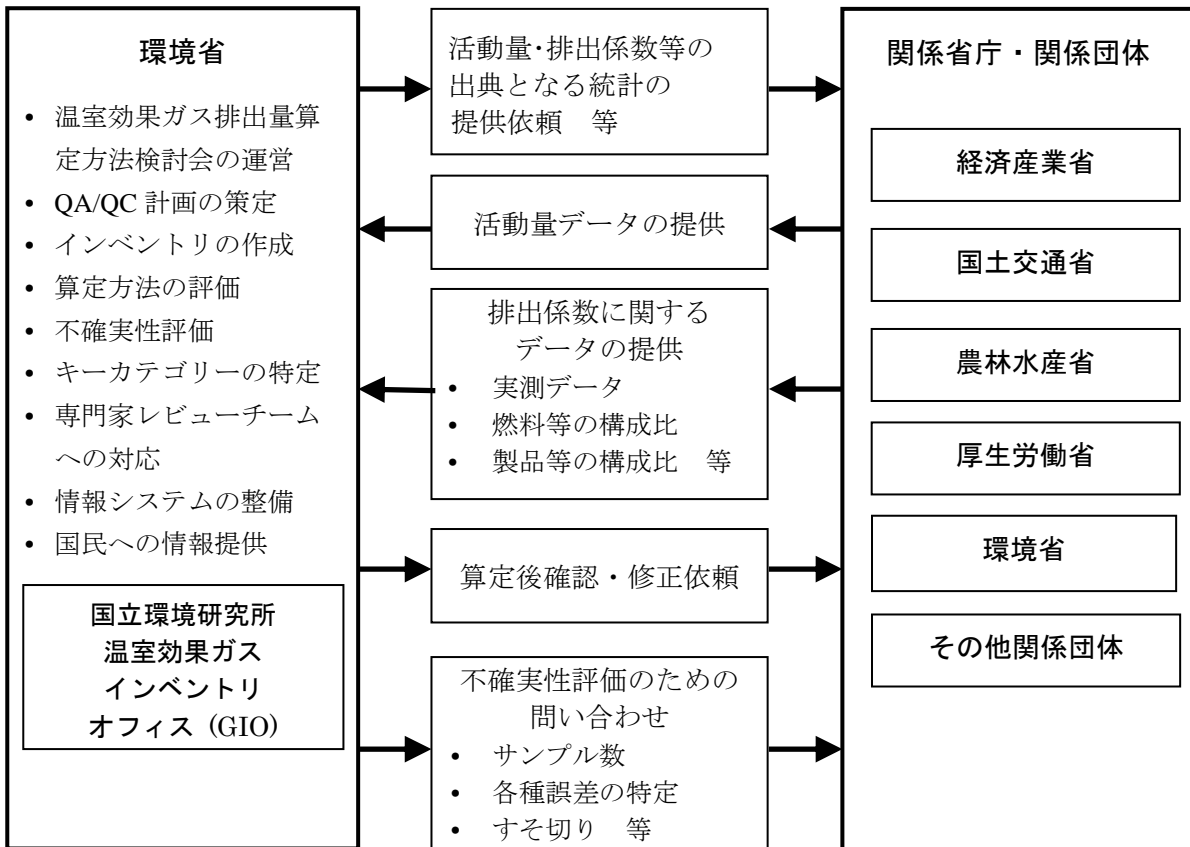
環境省

• 温室効果ガス排出量算定方法検討会の運営
• QA/QC 計画の策定
• インベントリの作成
• 算定方法の評価
• 不確実性評価
• キーカテゴリーの特定
• 専門家レビューチームへの対応
• 情報システムの整備
• 国民への情報提供

国立環境研究所
温室効果ガス
インベントリ
オフィス（GIO）

活動量･排出係数等の出典となる統計の提供依頼　等

活動量データの提供

排出係数に関するデータの提供
• 実測データ
• 燃料等の構成比
• 製品等の構成比　等

算定後確認・修正依頼

不確実性評価のための問い合わせ
• サンプル数
• 各種誤差の特定
• すそ切り　等

関係省庁・関係団体

経済産業省

国土交通省

農林水産省

厚生労働省

環境省

その他関係団体